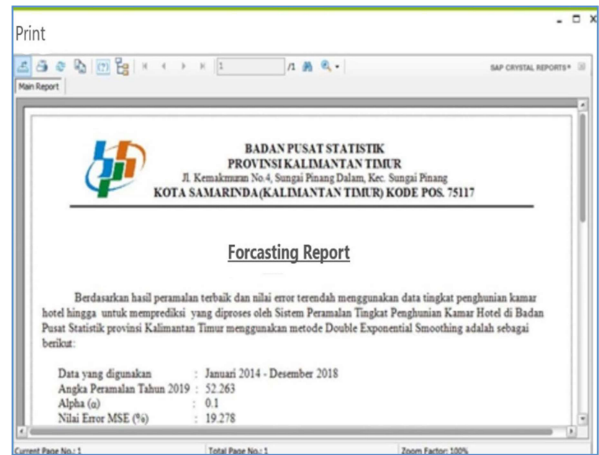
Print

1 /1

SAP CRYSTAL REPORTS®

Main Report

BADAN PUSAT STATISTIK
PROVINSI KALIMANTAN TIMUR
Jl. Kemakmuran No.4, Sungai Pinang Dalam, Kec. Sungai Pinang
KOTA SAMARINDA(KALIMANTAN TIMUR) KODE POS. 75117

Forcasting Report

Berdasarkan hasil peramalan terbaik dan nilai error terendah menggunakan data tingkat penghunian kamar hotel hingga untuk memprediksi yang diproses oleh Sistem Peramalan Tingkat Penghunian Kamar Hotel di Badan Pusat Statistik provinsi Kalimantan Timur menggunakan metode Double Exponential Smoothing adalah sebagai berikut:

Data yang digunakan : Januari 2014 - Desember 2018
Angka Peramalan Tahun 2019 : 52.263
Alpha (α) : 0.1
Nilai Error MSE (%) : 19.278

Current Page No.: 1
Total Page No.: 1
Zoom Factor: 100%